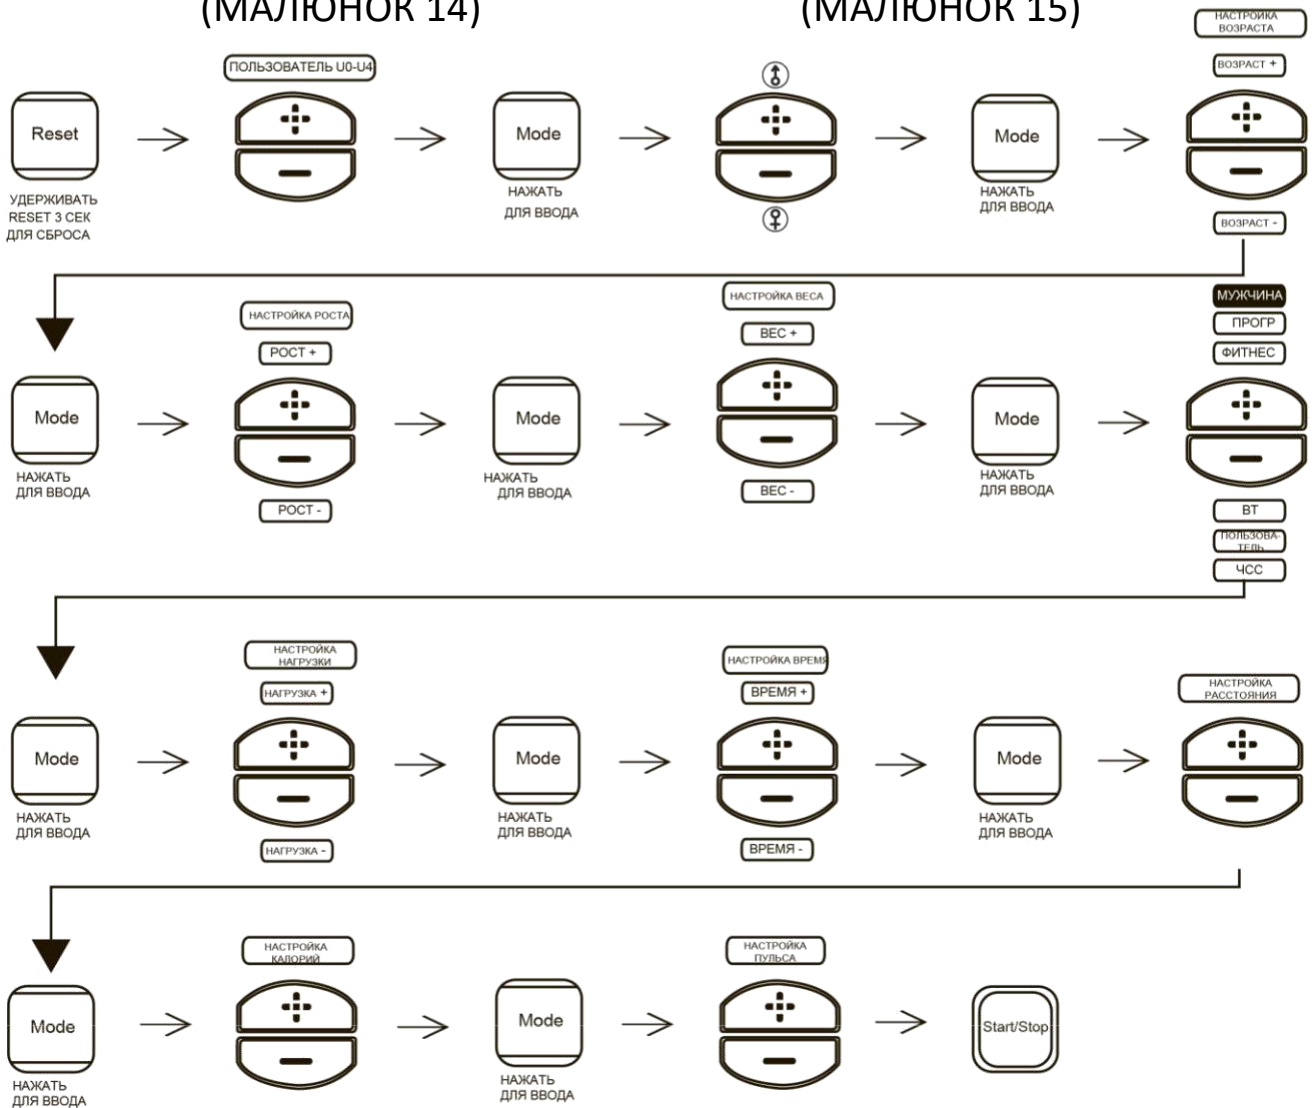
(МАЛЮНОК 14)

(МАЛЮНОК 15)

Reset
УДЕРЖИВАТЬ RESET 3 СЕК ДЛЯ СБРОСА

ПОЛЬЗОВАТЕЛЬ U0-U4

Mode
НАЖАТЬ ДЛЯ ВВОДА

Mode
НАЖАТЬ ДЛЯ ВВОДА

НАСТРОЙКА ВОЗРАСТА
ВОЗРАСТ +
ВОЗРАСТ -

Mode
НАЖАТЬ ДЛЯ ВВОДА

НАСТРОЙКА РОСТА
РОСТ +
РОСТ -

Mode
НАЖАТЬ ДЛЯ ВВОДА

НАСТРОЙКА ВЕСА
ВЕС +
ВЕС -

Mode
НАЖАТЬ ДЛЯ ВВОДА

МУЖЧИНА
ПРОГР
ФИТНЕС
ВТ
ПОЛЬЗОВАТЕЛЬ
ЧСС

Mode
НАЖАТЬ ДЛЯ ВВОДА

НАСТРОЙКА НАГРУЗКИ
НАГРУЗКА +
НАГРУЗКА -

Mode
НАЖАТЬ ДЛЯ ВВОДА

НАСТРОЙКА ВРЕМЯ
ВРЕМЯ +
ВРЕМЯ -

Mode
НАЖАТЬ ДЛЯ ВВОДА

НАСТРОЙКА РАССТОЯНИЯ

Mode
НАЖАТЬ ДЛЯ ВВОДА

НАСТРОЙКА КАЛОРИЙ

Mode
НАЖАТЬ ДЛЯ ВВОДА

НАСТРОЙКА ПУЛЬСА

Start/Stop